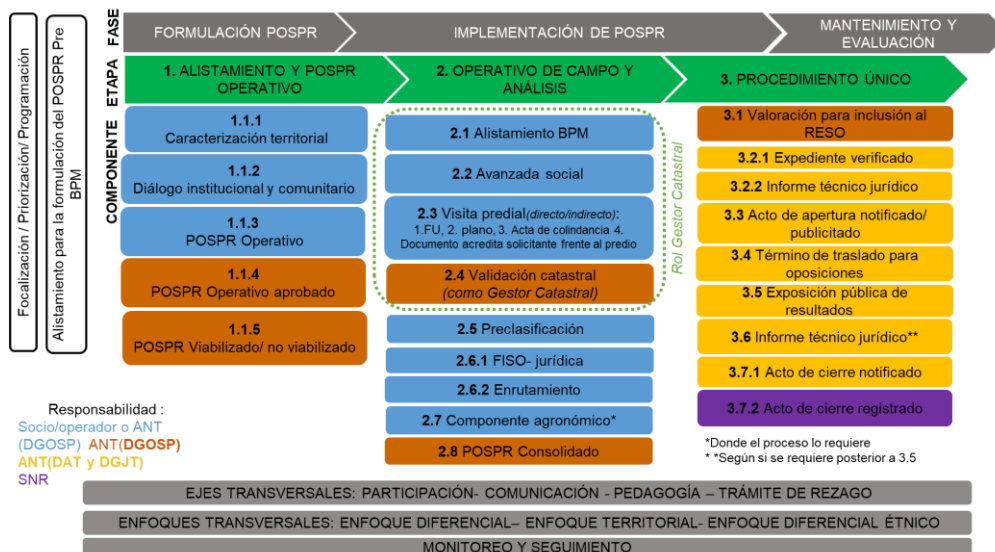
Focalización / Priorización/ Programación

Alistamiento para la formulación del POSPR Pre BPM

FASE

FORMULACIÓN POSPR

IMPLEMENTACIÓN DE POSPR

MANTENIMIENTO Y EVALUACIÓN

ETAPA

1. ALISTAMIENTO Y POSPR OPERATIVO

2. OPERATIVO DE CAMPO Y ANÁLISIS

3. PROCEDIMIENTO ÚNICO

COMPONENTE

1.1.1 Caracterización territorial

1.1.2 Diálogo institucional y comunitario

1.1.3 POSPR Operativo

1.1.4 POSPR Operativo aprobado

1.1.5 POSPR Viabilizado/ no viabilizado

2.1 Alistamiento BPM

2.2 Avanzada social

2.3 Visita predial(directo/indirecto): 1.FU, 2. plano, 3. Acta de colindancia 4. Documento acredita solicitante frente al predio

2.4 Validación catastral (como Gestor Catastral)

Rol Gestor Catastral

2.5 Preclasificación

2.6.1 FISO- jurídica

2.6.2 Enrutamiento

2.7 Componente agronómico*

2.8 POSPR Consolidado

3.1 Valoración para inclusión al RESO

3.2.1 Expediente verificado

3.2.2 Informe técnico jurídico

3.3 Acto de apertura notificado/ publicitado

3.4 Término de traslado para oposiciones

3.5 Exposición pública de resultados

3.6 Informe técnico jurídico**

3.7.1 Acto de cierre notificado

3.7.2 Acto de cierre registrado

*Donde el proceso lo requiere
* *Según si se requiere posterior a 3.5

Responsabilidad :
Socio/operador o ANT (DGOSP) ANT(DGOSP)
ANT(DAT y DGJT)
SNR

EJES TRANSVERSALES: PARTICIPACIÓN- COMUNICACIÓN - PEDAGOGÍA – TRÁMITE DE REZAGO

ENFOQUES TRANSVERSALES: ENFOQUE DIFERENCIAL– ENFOQUE TERRITORIAL- ENFOQUE DIFERENCIAL ÉTNICO

MONITOREO Y SEGUIMIENTO